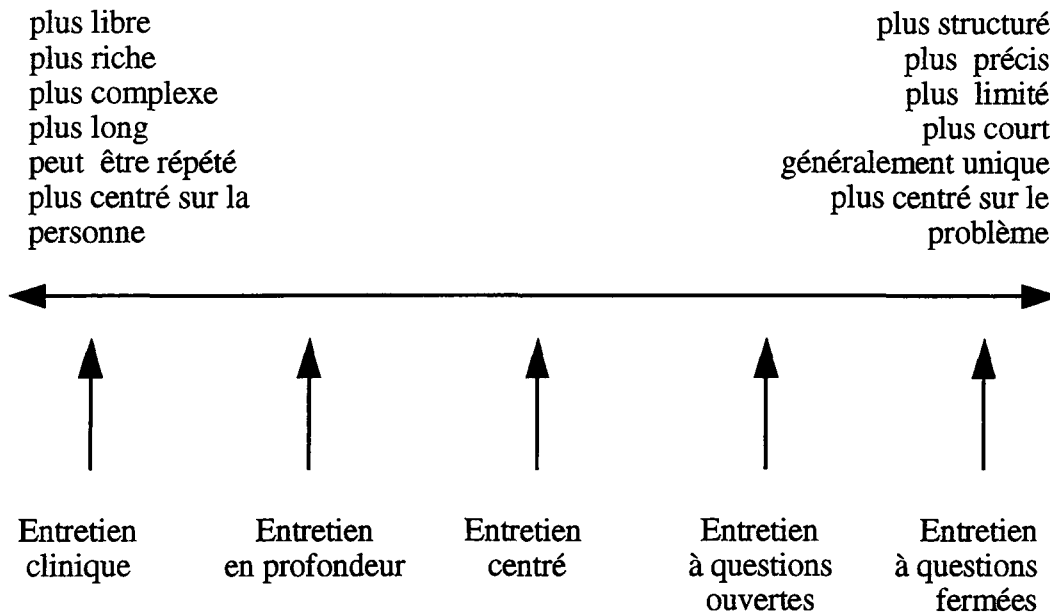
plus libre
plus riche
plus complexe
plus long
peut être répété
plus centré sur la personne

plus structuré
plus précis
plus limité
plus court
généralement unique
plus centré sur le problème

Entretien clinique

Entretien en profondeur

Entretien centré

Entretien à questions ouvertes

Entretien à questions fermées